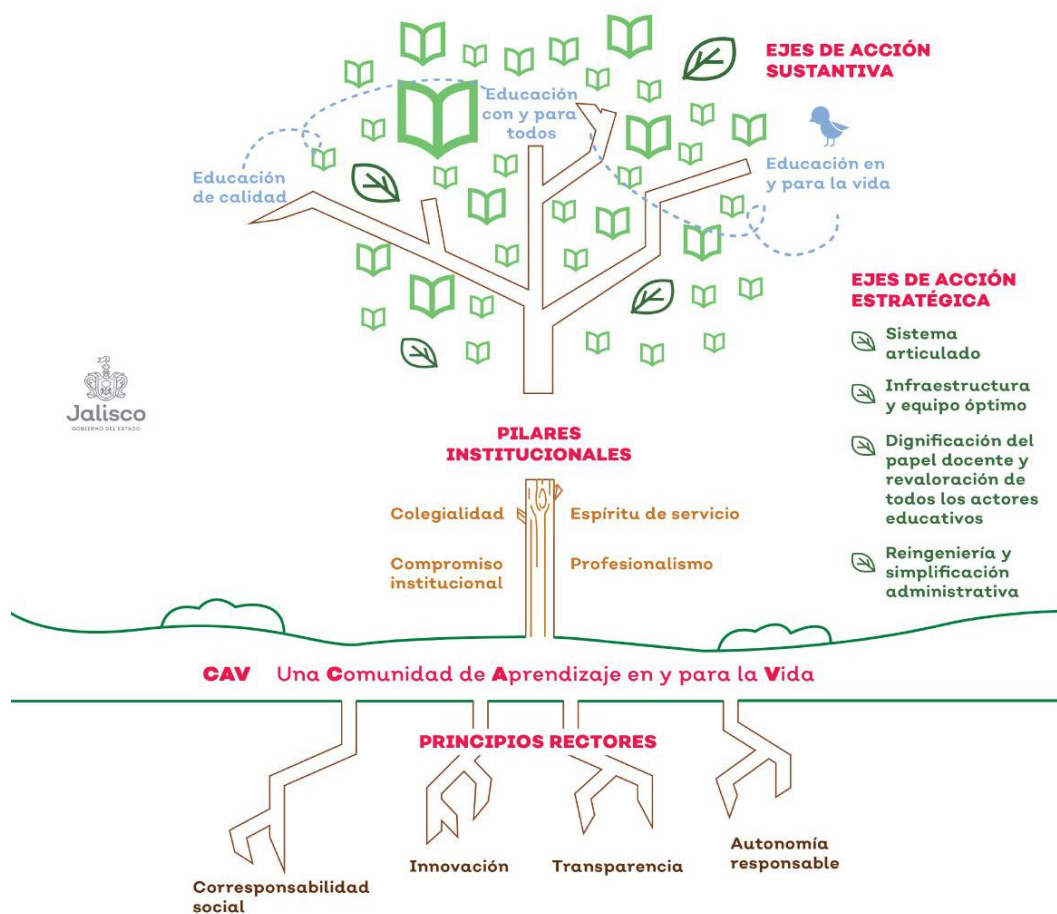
EJES DE ACCIÓN SUSTANTIVA

Educación con y para todos

Educación de calidad

Educación en y para la vida

EJES DE ACCIÓN ESTRATÉGICA

Sistema articulado

Infraestructura y equipo óptimo

Dignificación del papel docente y revaloración de todos los actores educativos

Reingeniería y simplificación administrativa

Jalisco
GOBIERNO DEL ESTADO

PILARES INSTITUCIONALES

Colegialidad

Espíritu de servicio

Compromiso institucional

Profesionalismo

CAV Una Comunidad de Aprendizaje en y para la Vida

PRINCIPIOS RECTORES

Corresponsabilidad social

Innovación

Transparencia

Autonomía responsable